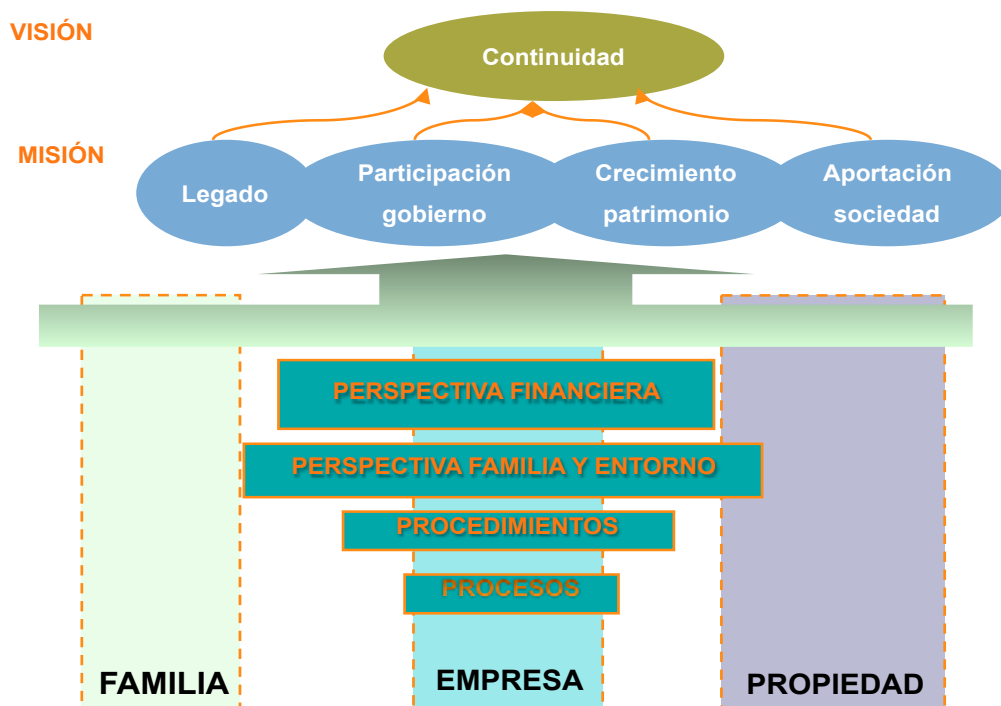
VISIÓN

Continuidad

MISIÓN

Legado

Participación gobierno

Crecimiento patrimonio

Aportación sociedad

PERSPECTIVA FINANCIERA

PERSPECTIVA FAMILIA Y ENTORNO

PROCEDIMIENTOS

PROCESOS

FAMILIA

EMPRESA

PROPIEDAD